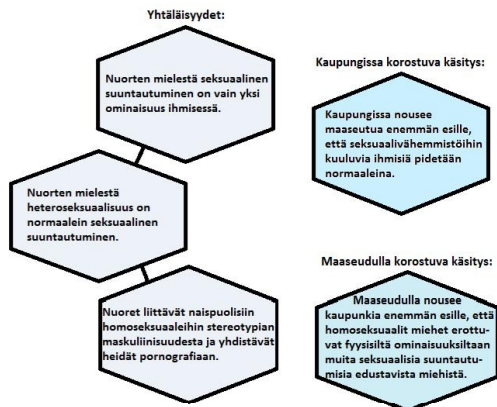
Yhtäläisyydet:

Nuorten mielestä seksuaalinen suuntautuminen on vain yksi ominaisuus ihmisessä.

Nuorten mielestä heteroseksuaalisuus on normaalein seksuaalinen suuntautuminen.

Nuoret liittävät naispuolisiin homoseksuaaleihin stereotypian maskuliinisuudesta ja yhdistävät heidät pornografiaan.

Kaupungissa korostuva käsitys:

Kaupungissa nousee maaseutua enemmän esille, että seksuaalivähemmistöihin kuuluvia ihmisiä pidetään normaaleina.

Maaseudulla korostuva käsitys:

Maaseudulla nousee kaupunkia enemmän esille, että homoseksuaalit miehet erottuvat fyysisiltä ominaisuuksiltaan muita seksuaalisia suuntautumisia edustavista miehistä.